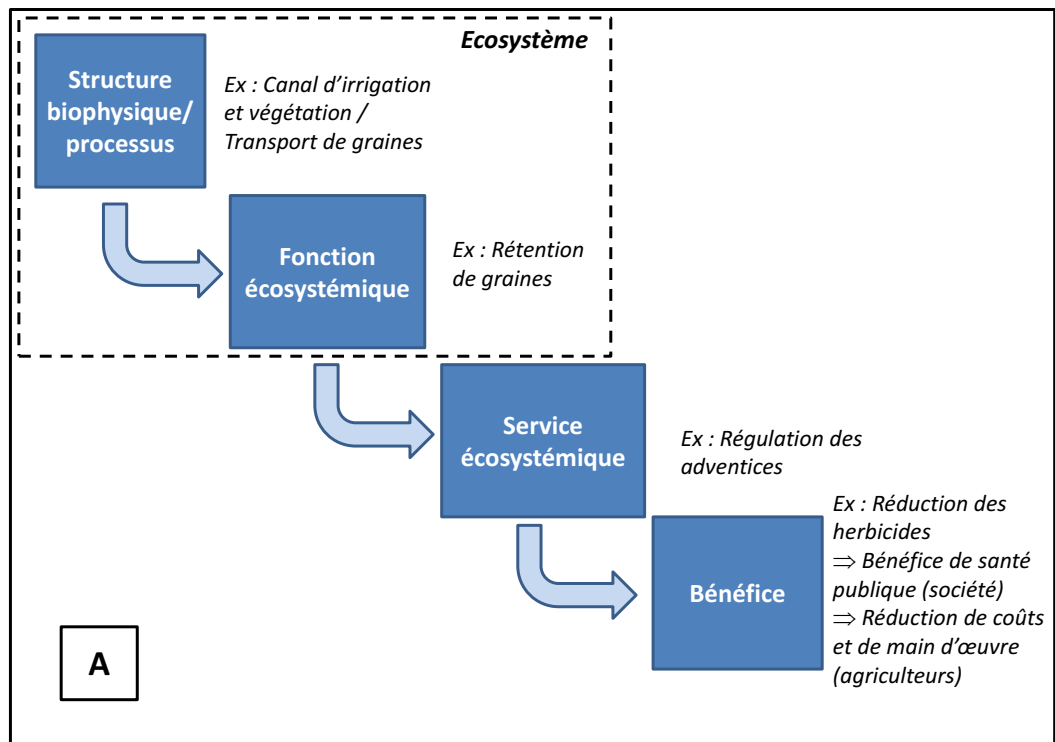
Ecosystème

Structure biophysique/ processus

Ex : Canal d'irrigation et végétation / Transport de graines

Fonction écosystémique

Ex : Rétention de graines

Service écosystémique

Ex : Régulation des adventices

Bénéfice

Ex : Réduction des herbicides
$\Rightarrow$ Bénéfice de santé publique (société)
$\Rightarrow$ Réduction de coûts et de main d'œuvre (agriculteurs)

A